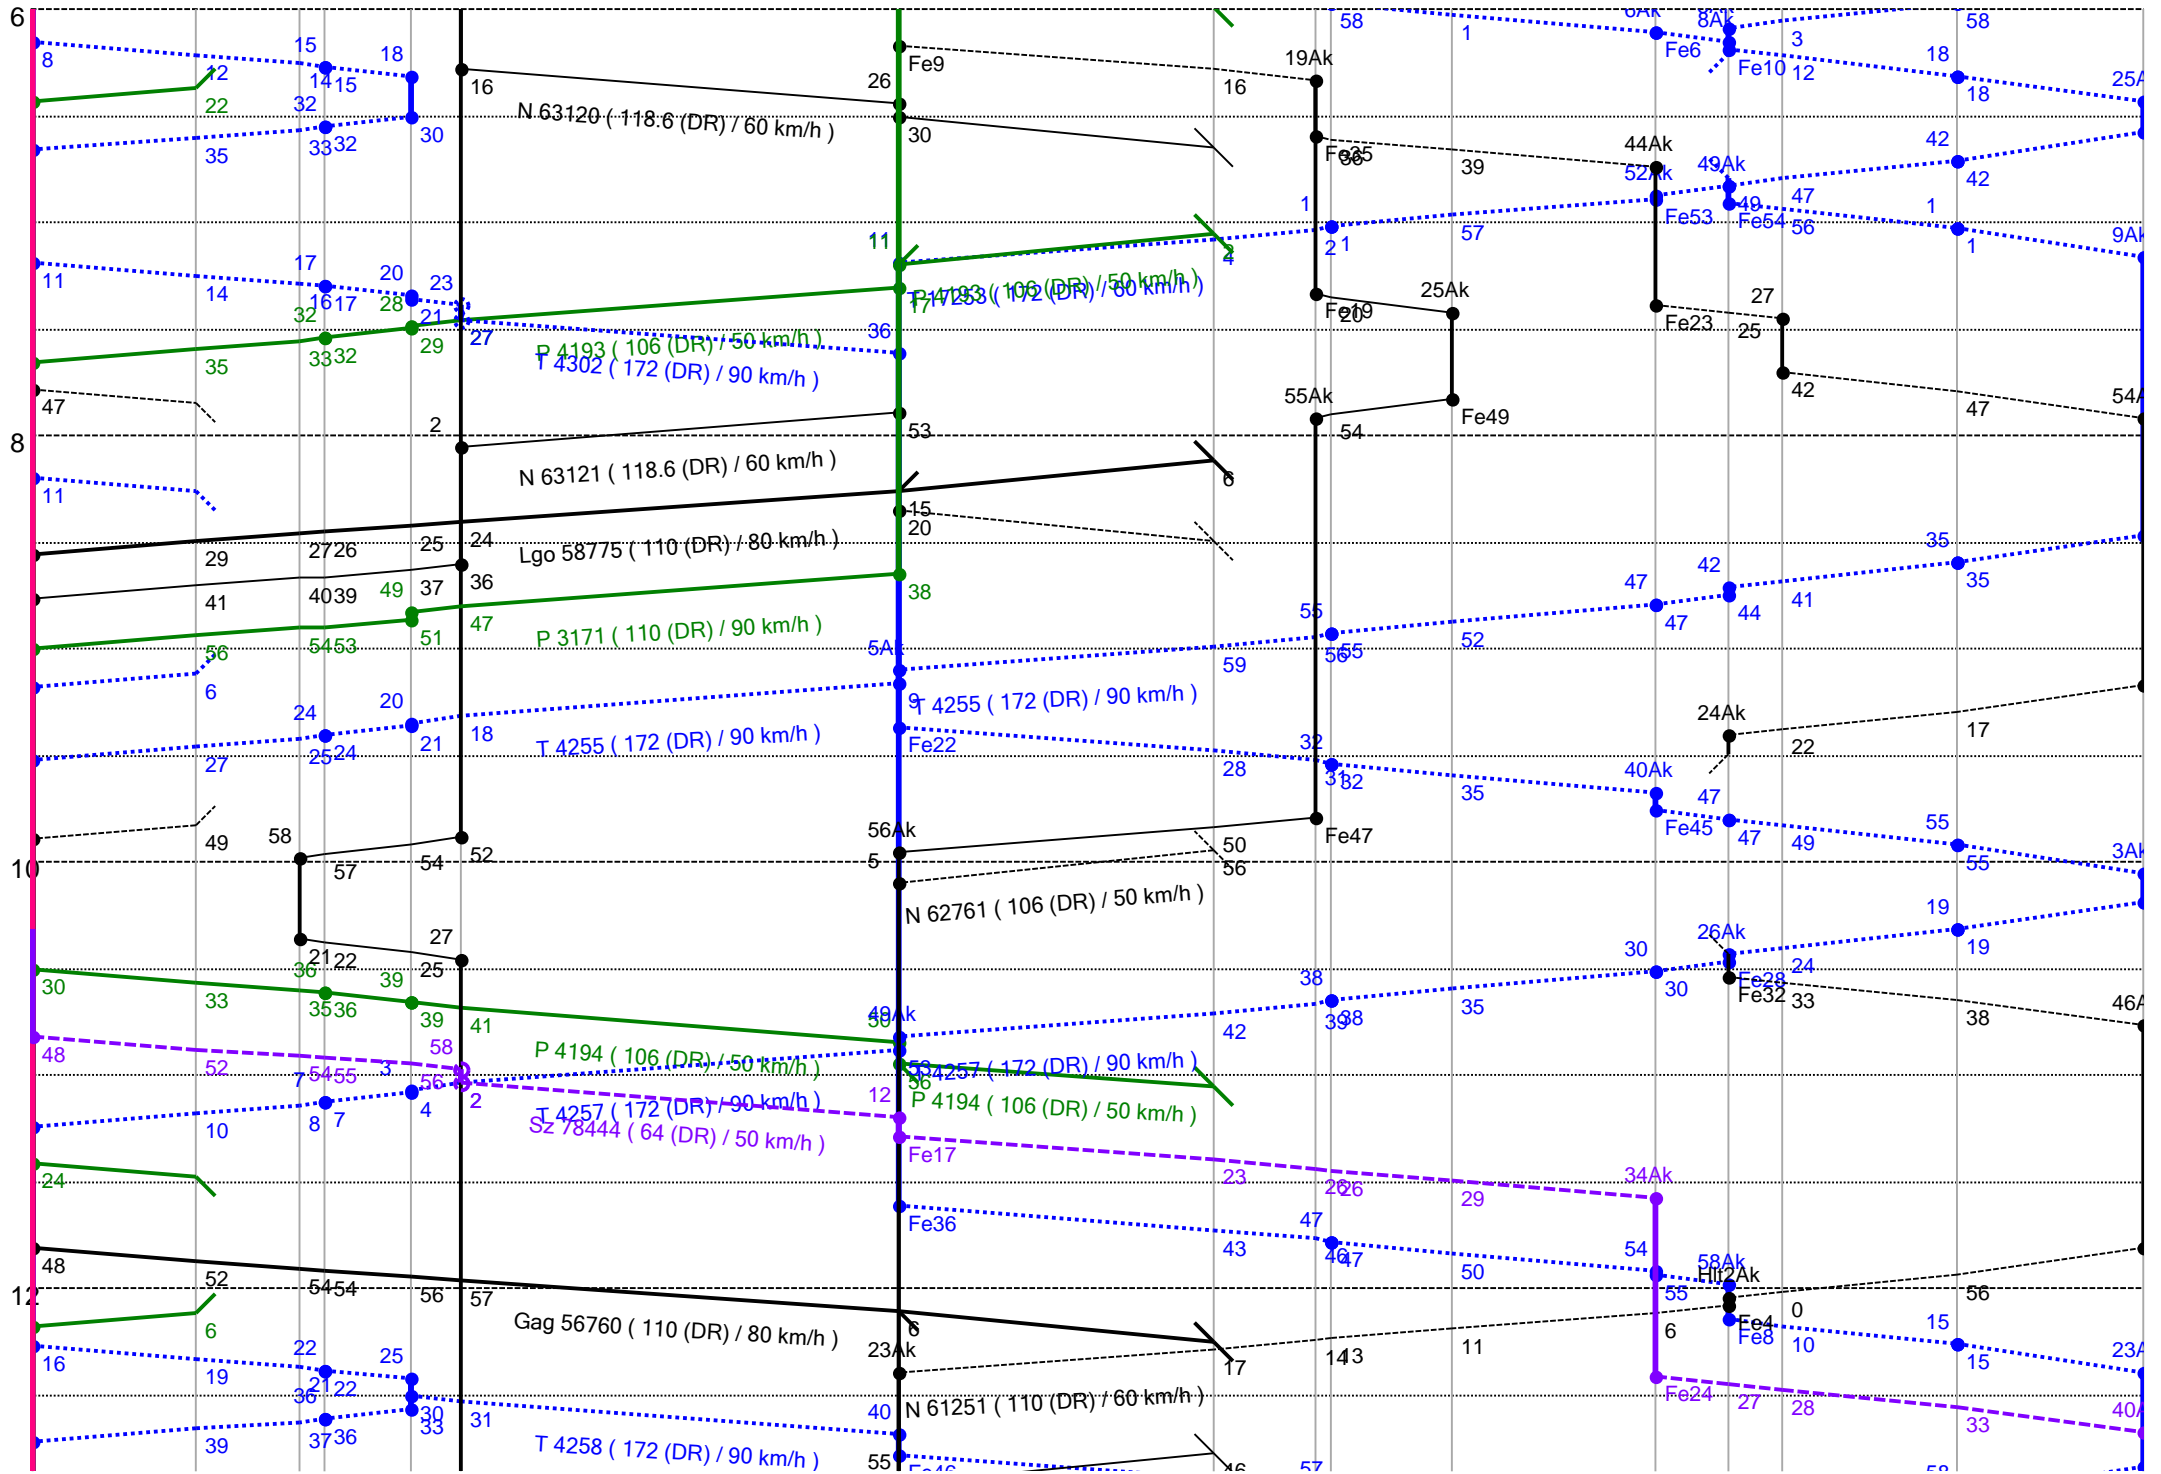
6
8
10
12

N 63120 ( 118.6 (DR) / 60 km/h )
P 4193 ( 106 (DR) / 50 km/h )
T 4302 ( 172 (DR) / 90 km/h )
T 17253 ( 172 (DR) / 60 km/h )
N 63121 ( 118.6 (DR) / 60 km/h )
Lgo 58775 ( 110 (DR) / 80 km/h )
P 3171 ( 110 (DR) / 90 km/h )
T 4255 ( 172 (DR) / 90 km/h )
T 4255 ( 172 (DR) / 90 km/h )
N 62761 ( 106 (DR) / 50 km/h )
P 4194 ( 106 (DR) / 50 km/h )
T 4257 ( 172 (DR) / 90 km/h )
T 4257 ( 172 (DR) / 90 km/h )
P 4194 ( 106 (DR) / 50 km/h )
Sz 78444 ( 64 (DR) / 50 km/h )
Gag 56760 ( 110 (DR) / 80 km/h )
N 61251 ( 110 (DR) / 60 km/h )
T 4258 ( 172 (DR) / 90 km/h )

Fe9 Fe6 Fe10 19Ak 44Ak 52Ak 49Ak Fe53 Fe54 Fe35 25Ak Fe19 Fe23 55Ak Fe49 54Ak 5Ak Fe22 24Ak 40Ak Fe45 56Ak Fe47 3Ak 26Ak Fe28 Fe32 46Ak 49Ak Fe17 34Ak Fe36 58Ak Hl12Ak Fe4 Fe8 23Ak Fe24 40Ak 8Ak 6Ak 25Ak 9Ak

8 15 18 12 14 15 22 32 35 33 32 30 16 26 30 16 58 1 3 58 18 12 18 42 39 42 47 1 57 1 2 1 11 17 20 23 14 16 17 28 21 32 33 32 29 35 27 36 4 27 25 42 20 47 47 2 53 54 11 6 15 20 29 27 26 25 24 41 40 39 49 37 36 38 35 42 47 35 44 41 54 53 51 47 56 55 52 56 6 59 9 24 20 25 24 21 18 27 32 31 32 28 35 17 22 47 55 49 58 49 57 54 52 5 50 56 19 19 30 27 21 22 25 36 39 35 36 30 33 39 41 38 39 38 35 42 30 24 33 38 48 52 58 54 55 3 56 7 2 10 8 7 4 12 23 26 26 29 24 47 46 47 43 54 50 55 48 52 54 54 56 57 6 17 14 13 11 0 56 15 10 15 16 22 25 19 21 22 36 37 36 30 33 31 40 55 6 27 28 33 39 46 57 58